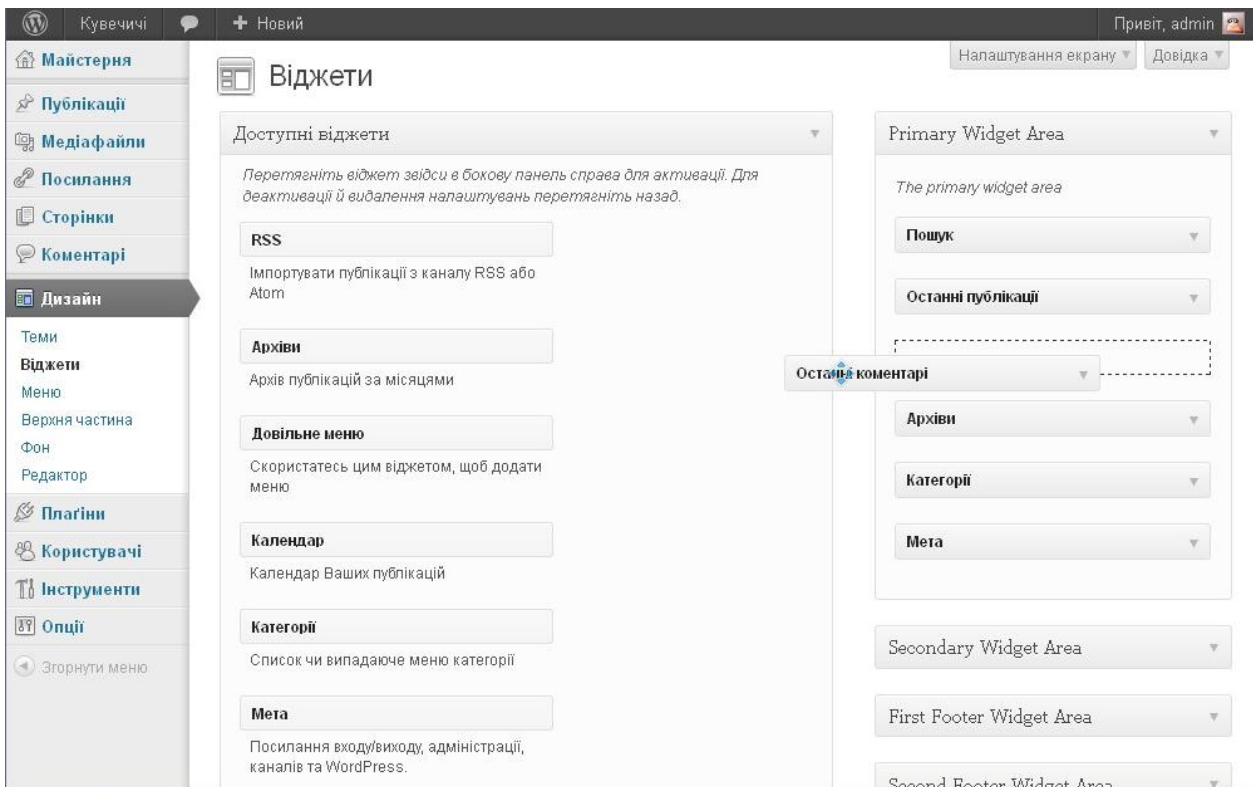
Кувечичі + Новий Привіт, admin

Майстерня
Публікації
Медіафайли
Посилання
Сторінки
Коментарі
Дизайн
Теми
Віджети
Меню
Верхня частина
Фон
Редактор
Плагіни
Користувачі
Інструменти
Опції
Згорнути меню

Віджети

Налаштування екрану ▼ Довідка ▼

Доступні віджети

Перетягніть віджет звідси в бокову панель справа для активації. Для деактивації й видалення налаштувань перетягніть назад.

RSS
Імпортувати публікації з каналу RSS або Atom

Архіви
Архів публікацій за місяцями

Довільне меню
Скористатесь цим віджетом, щоб додати меню

Календар
Календар Ваших публікацій

Категорії
Список чи випадаюче меню категорії

Мета
Посилання входу/виходу, адміністрації, каналів та WordPress.

Primary Widget Area
The primary widget area
Пошук
Останні публікації
Останні коментарі
Архіви
Категорії
Мета

Secondary Widget Area

First Footer Widget Area

Second Footer Widget Area